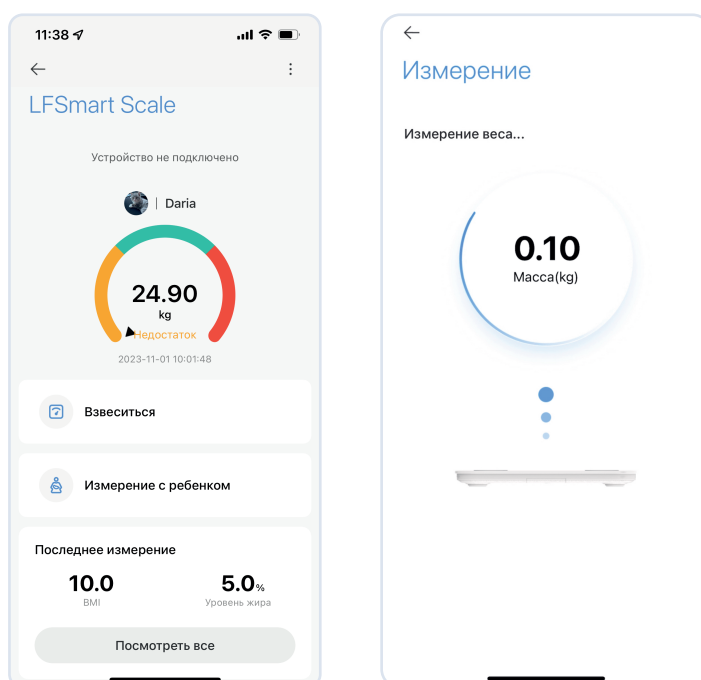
11:38

LFSmart Scale

Устройство не подключено

Daria

24.90
kg
Недостаток

2023-11-01 10:01:48

Взвеситься

Измерение с ребенком

Последнее измерение

10.0
BMI

5.0%
Уровень жира

Посмотреть все

Измерение

Измерение веса...

0.10
Масса(kg)